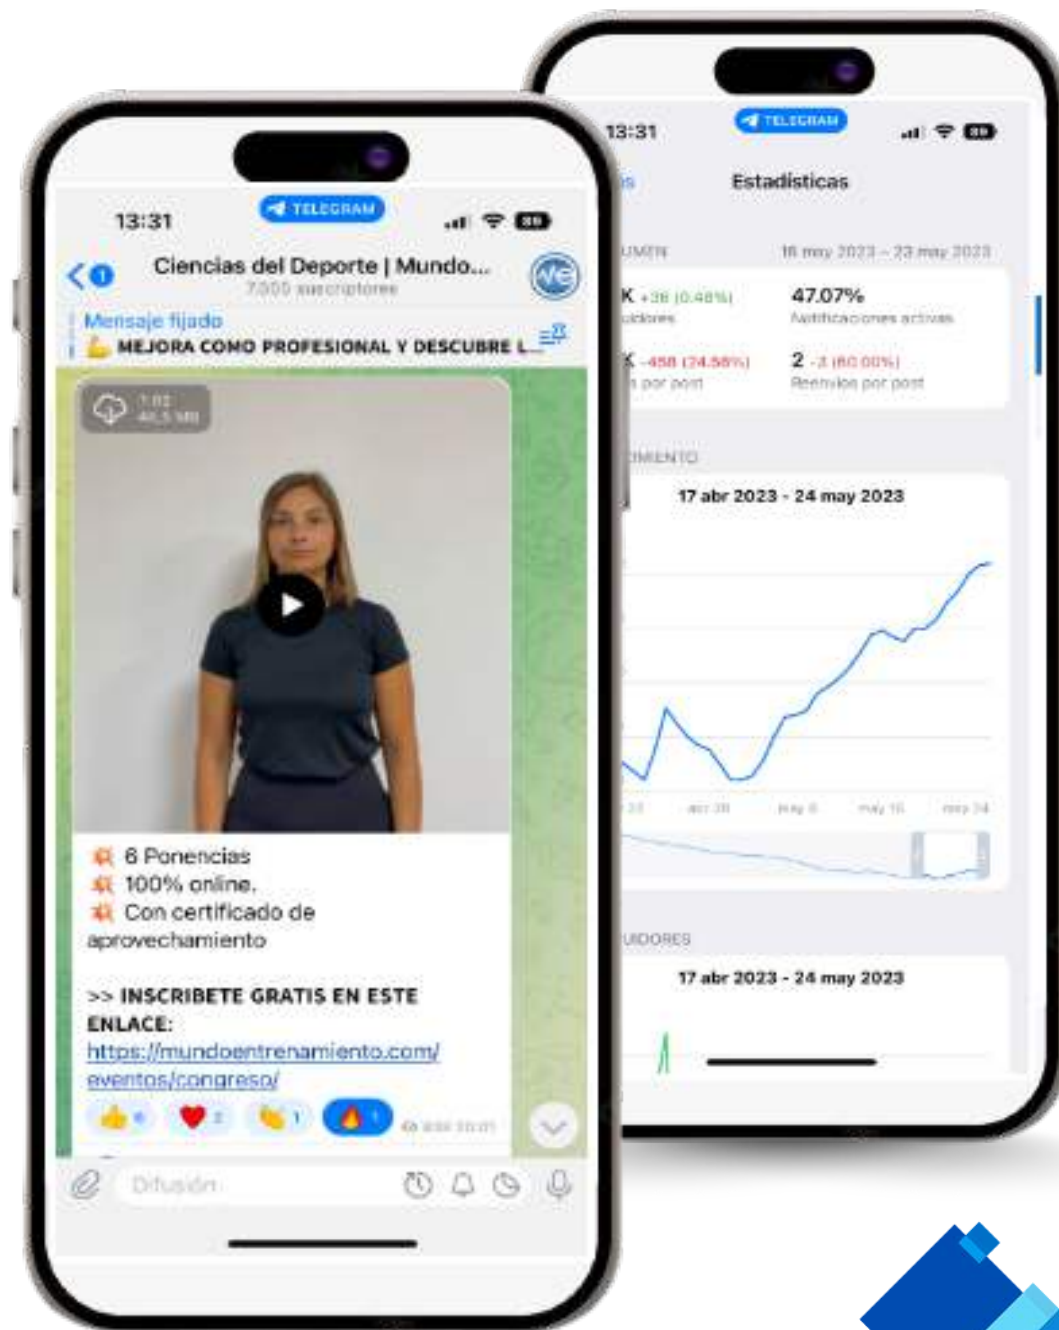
13:31
TELEGRAM
Ciencias del Deporte | Mundo...
7.000 suscriptores
Mensaje fijado
💪 MEJORA COMO PROFESIONAL Y DESCUBRE L...

💥 6 Ponencias
💥 100% online.
💥 Con certificado de aprovechamiento

>> INSCRIBETE GRATIS EN ESTE ENLACE:
https://mundoentrenamiento.com/eventos/congreso/

Difusión

13:31
TELEGRAM
Estadísticas
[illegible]UMEN
16 may 2023 - 23 may 2023
K +36 (0.48%)
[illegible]uidores
47.07%
Notificaciones activas
K -458 (24.58%)
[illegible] por post
2 -3 (60.00%)
Reenvíos por post
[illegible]IMIENTO
17 abr 2023 - 24 may 2023
abr 30
may 8
may 16
may 24
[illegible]UIDORES
17 abr 2023 - 24 may 2023